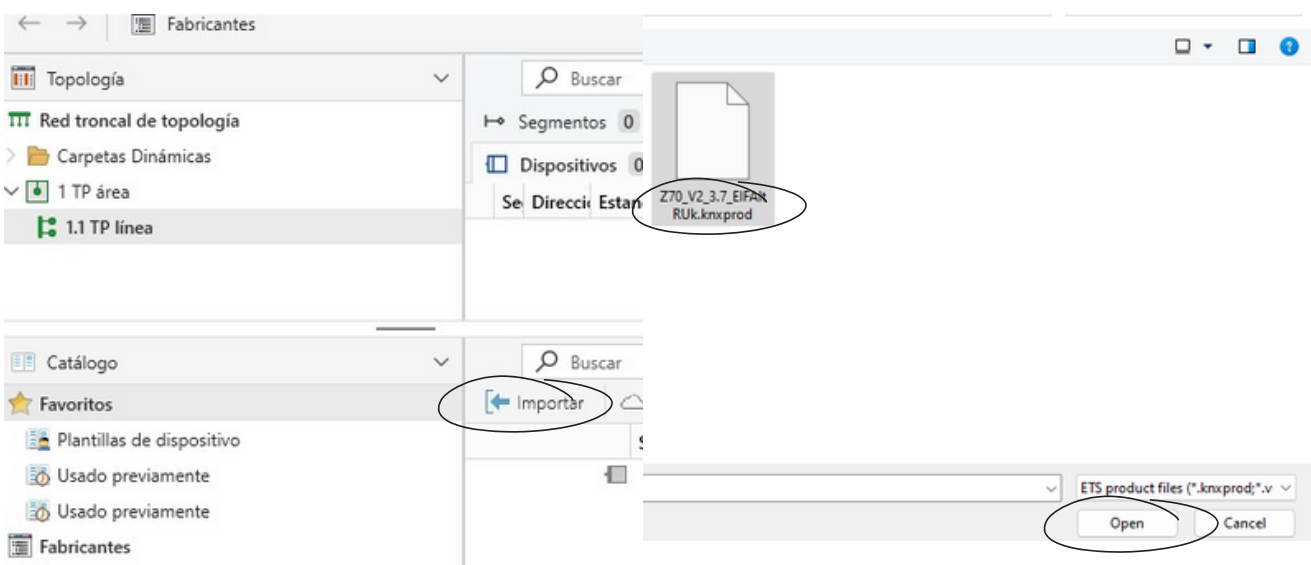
Fabricantes

Topología

Red troncal de topología

Carpetas Dinámicas

1 TP área

1.1 TP línea

Buscar

Segmentos 0

Dispositivos 0

Se Direccic Estan

Catálogo

Favoritos

Plantillas de dispositivo

Usado previamente

Usado previamente

Fabricantes

Buscar

Importar

Z70_V2_3.7_EIFAK RUk.knxprod

ETS product files (*.knxprod;*.v

Open

Cancel